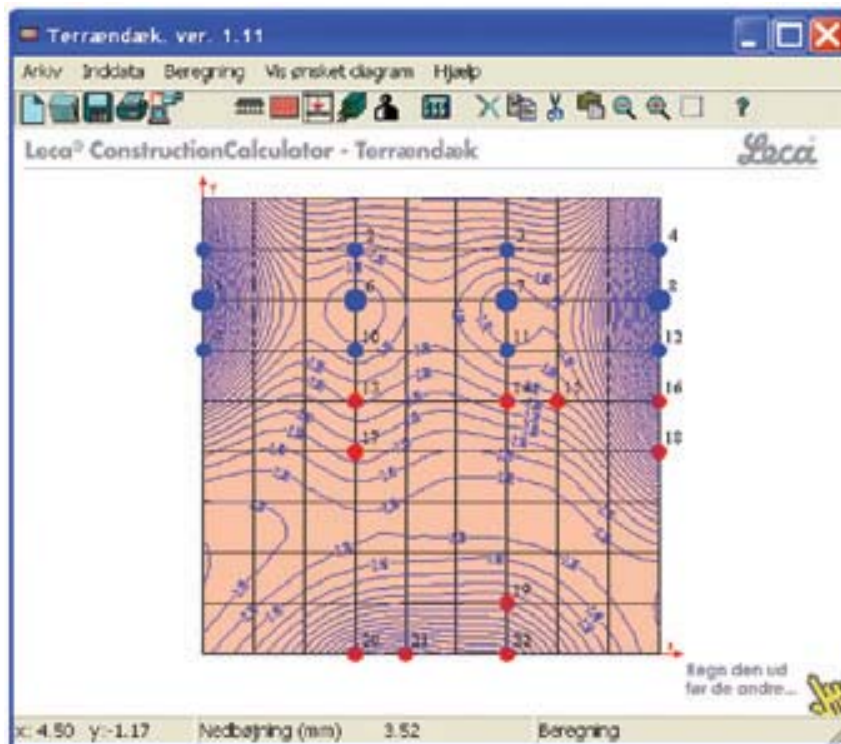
Terrændæk. ver. 1.11

Arkiv Inddata Beregning Vis ønsket diagram Hjælp

?

Leca® ConstructionCalculator - Terrændæk

Leca

y

x

2

3

4

5

6

7

8

10

11

12

13

14

15

16

17

18

19

20

21

22

Regn den ud før de andre...

x: 4.50 y: -1.17

Nedbøjning (mm)

3.52

Beregning